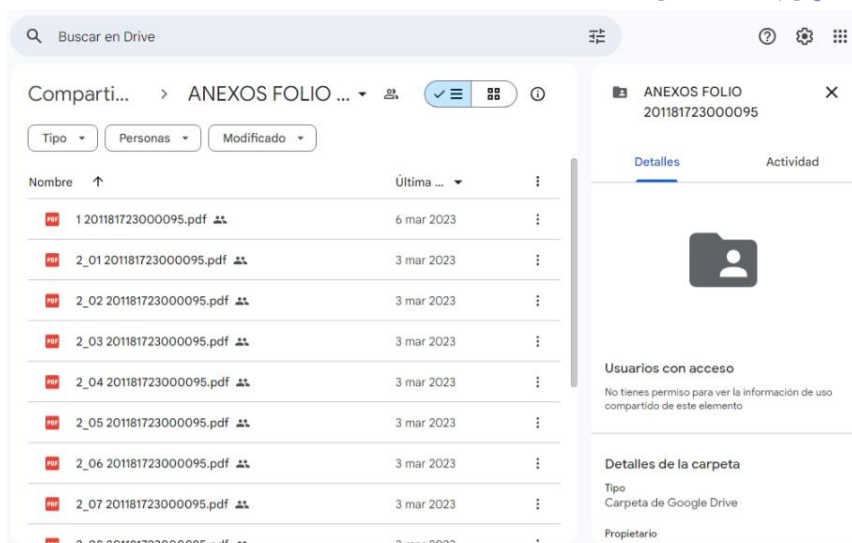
Buscar en Drive

Comparti... > ANEXOS FOLIO ...

Tipo
Personas
Modificado

Nombre
Última ...

| Nombre | Última ... |
|---|---|
| 1 201181723000095.pdf | 6 mar 2023 |
| 2_01 201181723000095.pdf | 3 mar 2023 |
| 2_02 201181723000095.pdf | 3 mar 2023 |
| 2_03 201181723000095.pdf | 3 mar 2023 |
| 2_04 201181723000095.pdf | 3 mar 2023 |
| 2_05 201181723000095.pdf | 3 mar 2023 |
| 2_06 201181723000095.pdf | 3 mar 2023 |
| 2_07 201181723000095.pdf | 3 mar 2023 |
| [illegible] | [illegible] |

ANEXOS FOLIO 201181723000095

Detalles
Actividad

Usuarios con acceso
No tienes permiso para ver la información de uso compartido de este elemento

Detalles de la carpeta
Tipo
Carpeta de Google Drive
Propietario